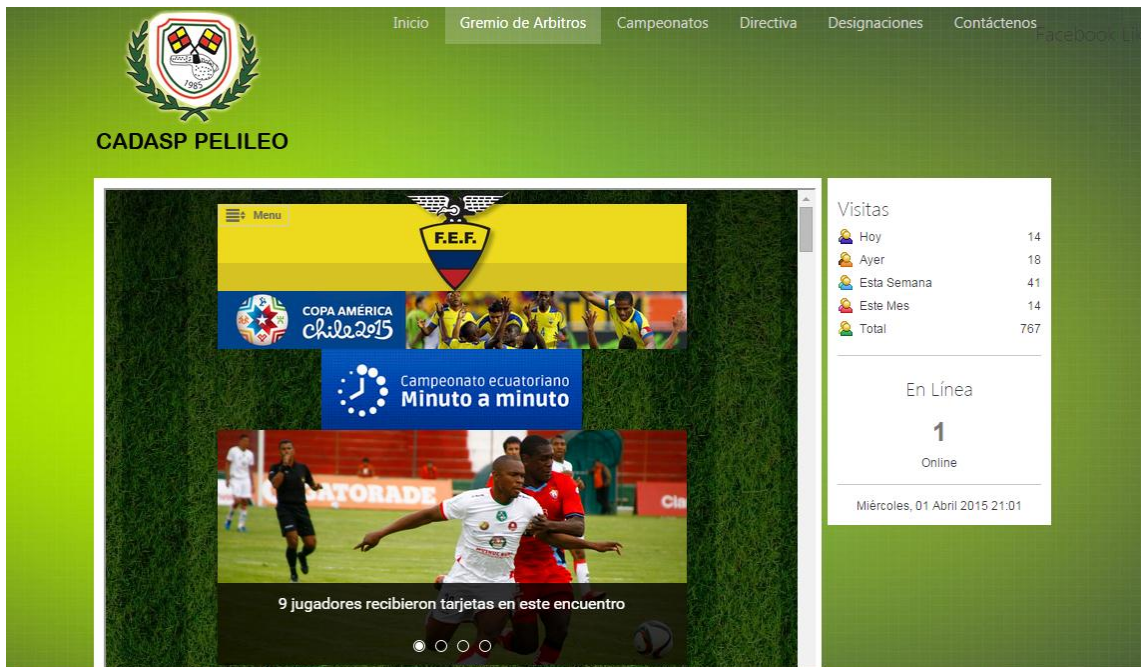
1985

CADASP PELILEO

Inicio Gremio de Arbitros Campeonatos Directiva Designaciones Contáctenos

Facebook Li

Menu

F.E.F.

COPA AMÉRICA Chile2015

Campeonato ecuatoriano
Minuto a minuto

GATORADE

9 jugadores recibieron tarjetas en este encuentro

Visitas

| | |
|---|---|
| Hoy | 14 |
| Ayer | 18 |
| Esta Semana | 41 |
| Este Mes | 14 |
| Total | 767 |

En Línea

1

Online

Miércoles, 01 Abril 2015 21:01